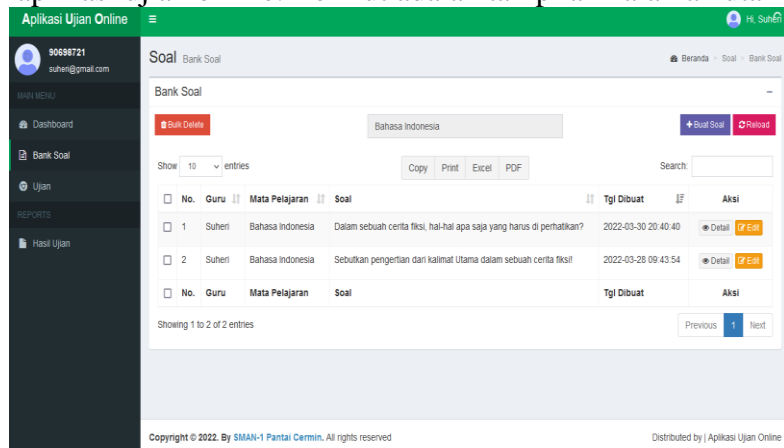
Aplikasi Ujian Online

Hi, Suheri

90698721
suheri@gmail.com

MAIN MENU

Dashboard

Bank Soal

Ujian

REPORTS

Hasil Ujian

Soal Bank Soal

Beranda > Soal > Bank Soal

Bank Soal

Bulk Delete

Bahasa Indonesia

+ Buat Soal

Reload

Show 10 entries

Copy Print Excel PDF

Search:

| No. | Guru | Mata Pelajaran | Soal | Tgl Dibuat | Aksi |
|---|---|---|---|---|---|
| 1 | Suheri | Bahasa Indonesia | Dalam sebuah cerita fiksi, hal-hal apa saja yang harus di perhatikan? | 2022-03-30 20:40:40 | Detail Edit |
| 2 | Suheri | Bahasa Indonesia | Sebutkan pengertian dari kalimat Utama dalam sebuah cerita fiksi! | 2022-03-28 09:43:54 | Detail Edit |
| No. | Guru | Mata Pelajaran | Soal | Tgl Dibuat | Aksi |

Showing 1 to 2 of 2 entries

Previous 1 Next

Copyright © 2022. By SMAN-1 Pantai Cermin. All rights reserved

Distributed by | Aplikasi Ujian Online